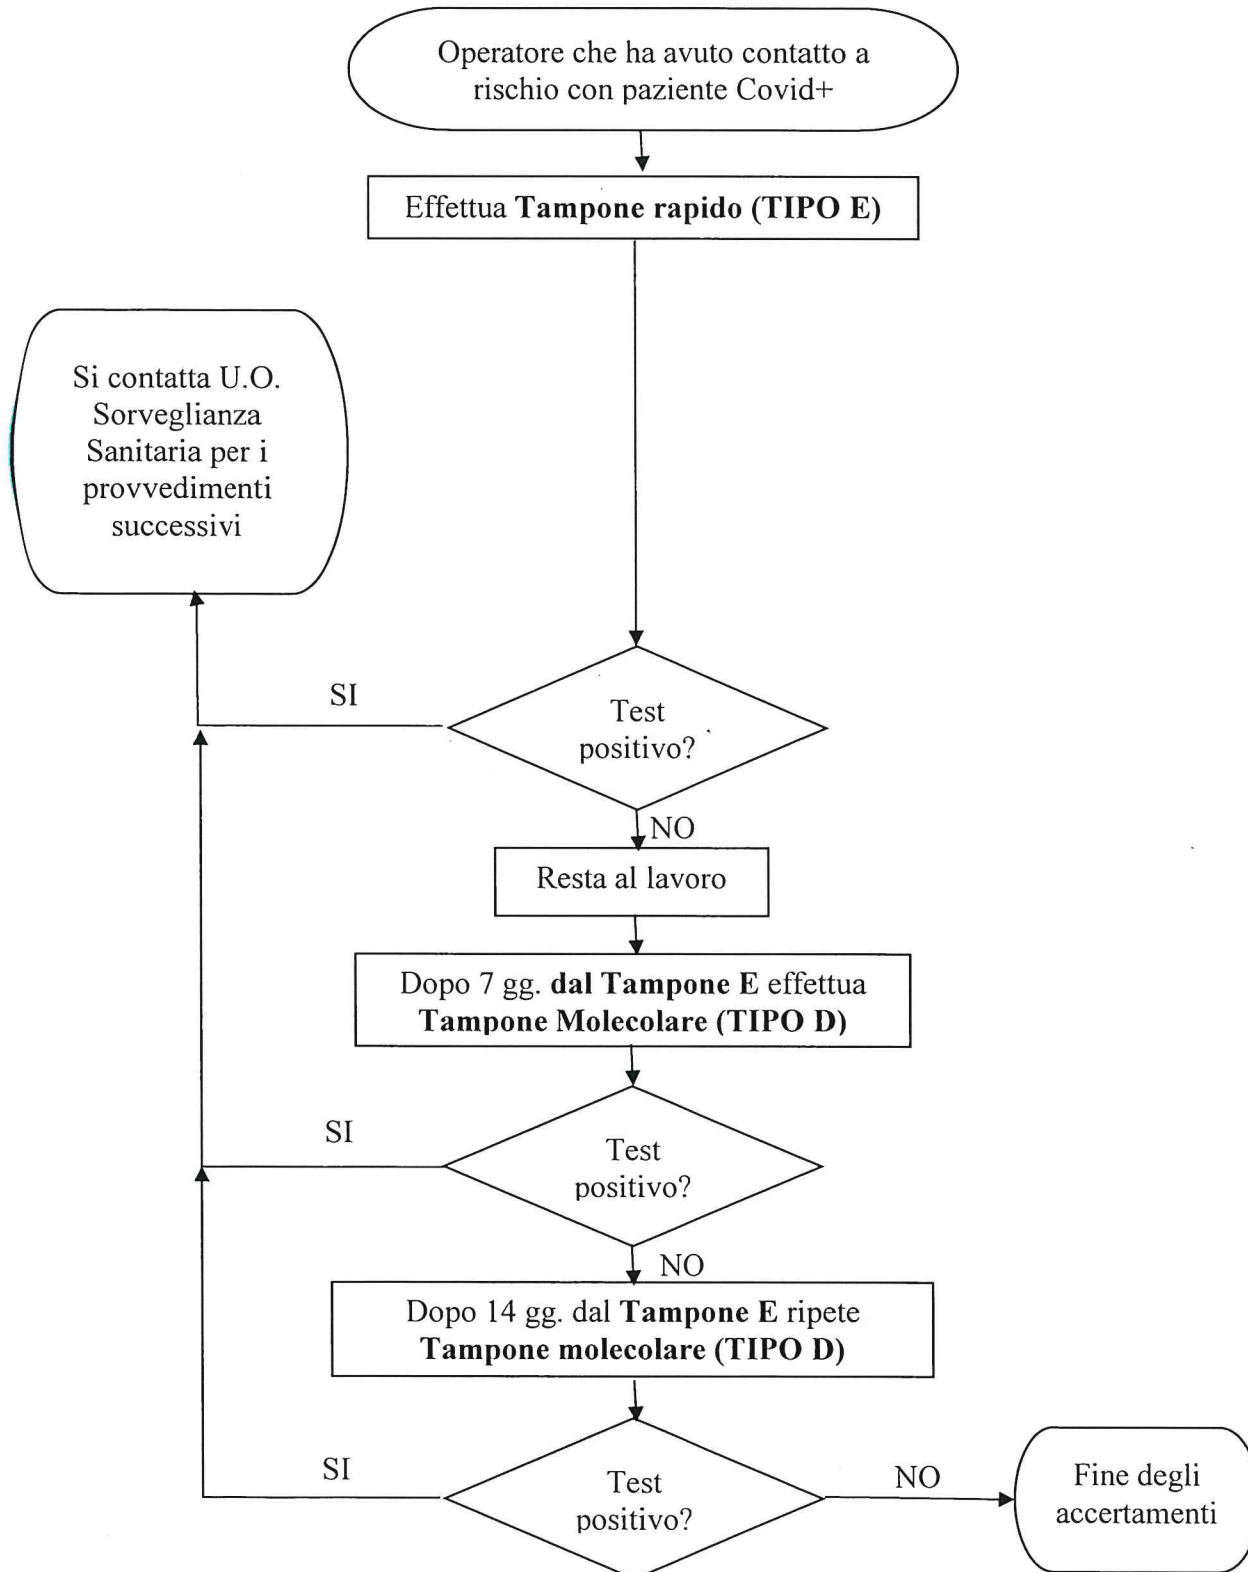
Operatore che ha avuto contatto a rischio con paziente Covid+

Effettua Tampone rapido (TIPO E)

Si contatta U.O. Sorveglianza Sanitaria per i provvedimenti successivi

SI

Test positivo?

NO

Resta al lavoro

Dopo 7 gg. dal Tampone E effettua Tampone Molecolare (TIPO D)

SI

Test positivo?

NO

Dopo 14 gg. dal Tampone E ripete Tampone molecolare (TIPO D)

SI

Test positivo?

NO

Fine degli accertamenti